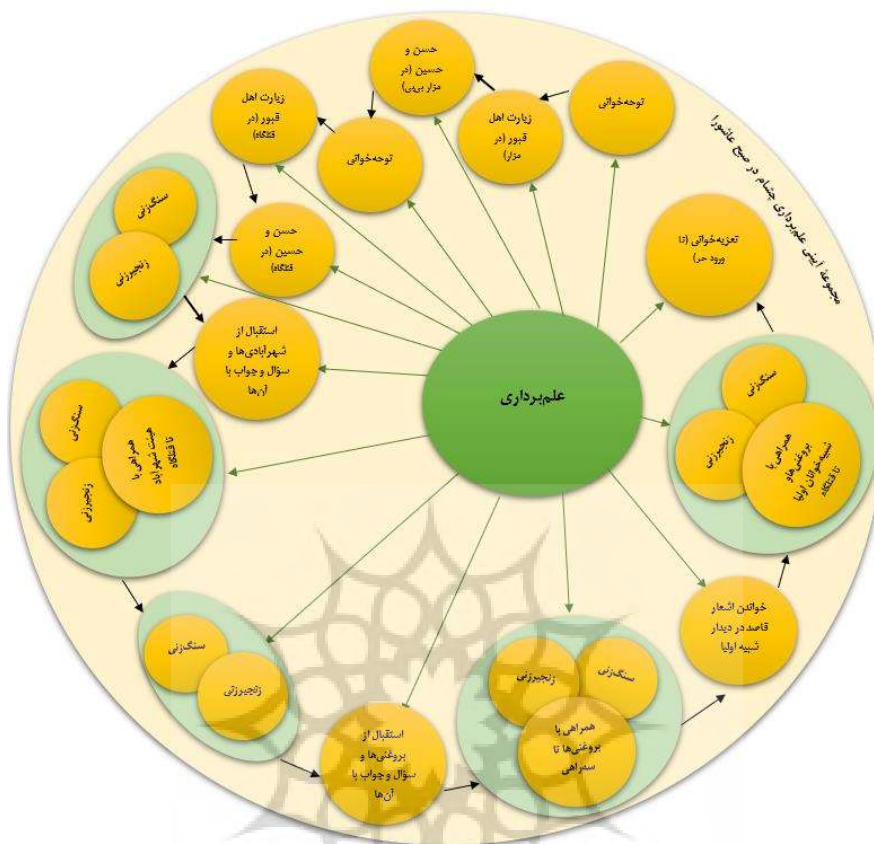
مجموعهٔ آیینی علم‌برداری چشام در صبح عاشورا

علم‌برداری

توجه‌خوانی

زیارت اهل قبور (در مزار)

حسن و حسین (در مزار بیبی)

توجه‌خوانی

زیارت اهل قبور (در قتلگاه)

حسن و حسین (در قتلگاه)

سنگ‌زنی

زنجیرزنی

استقبال از شهرابادی‌ها و سؤال و جواب با آن‌ها

سنگ‌زنی

زنجیرزنی

همراهی با هیئت شهراباد تا قتلگاه

سنگ‌زنی

زنجیرزنی

استقبال از بروغنی‌ها و سؤال و جواب با آن‌ها

زنجیرزنی

سنگ‌زنی

همراهی با بروغنی‌ها تا سمراهی

خواندن اشعار قاصد در دیدار شبیه اولیا

سنگ‌زنی

زنجیرزنی

همراهی با بروغنی‌ها و شبیه‌خوان اولیا تا قتلگاه

تعزیه‌خوانی (تا ورود حر)